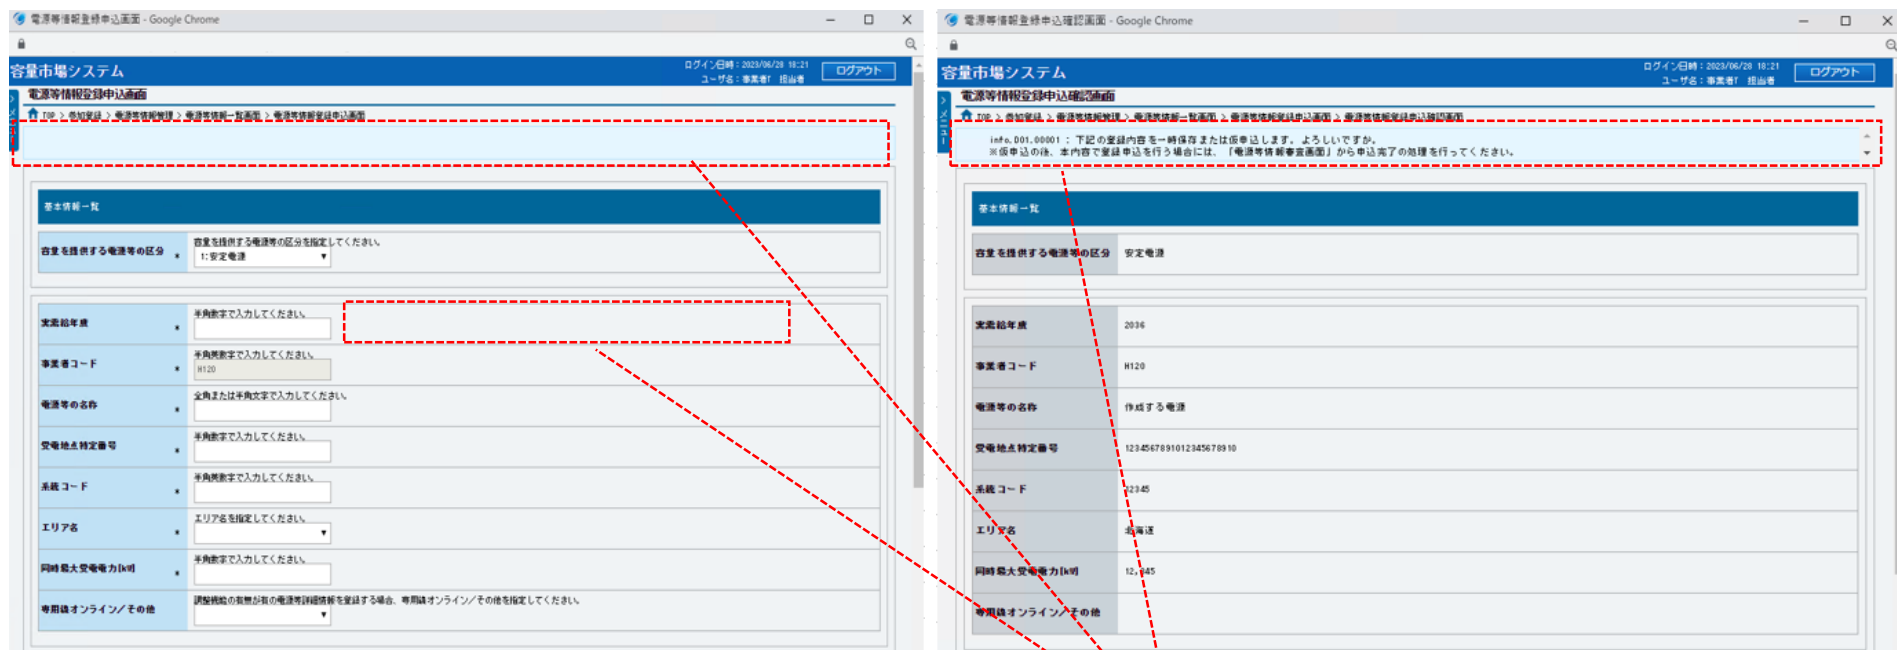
電源等情報登録申込画面 - Google Chrome

容量市場システム

ログイン日時：2023/06/28 18:21
ユーザ名：事業者f 担当者

ログアウト

電源等情報登録申込画面

TOP > 参加登録 > 電源等情報管理 > 電源等情報一覧画面 > 電源等情報登録申込画面

基本情報一覧

| | |
|---|---|
| 容量を提供する電源等の区分 * | 容量を提供する電源等の区分を指定してください。 1:安定電源 |
| 実需給年度 * | 半角数字で入力してください。 |
| 事業者コード * | 半角英数字で入力してください。 H120 |
| 電源等の名称 * | 全角または半角文字で入力してください。 |
| 受電地点特定番号 * | 半角数字で入力してください。 |
| 系統コード * | 半角数字で入力してください。 |
| エリア名 * | エリア名を指定してください。 |
| 同時最大受電電力[kW] * | 半角数字で入力してください。 |
| 専用線オンライン／その他 | 調整機能の有無が有の電源等詳細情報を登録する場合、専用線オンライン／その他を指定してください。 |

電源等情報登録申込確認画面 - Google Chrome

容量市場システム

ログイン日時：2023/06/28 18:21
ユーザ名：事業者f 担当者

ログアウト

電源等情報登録申込確認画面

TOP > 参加登録 > 電源等情報管理 > 電源等情報一覧画面 > 電源等情報登録申込画面 > 電源等情報登録申込確認画面

info.001.00001 ： 下記の登録内容を一時保存または仮申込します。よろしいですか。
※仮申込の後、本内容で登録申込を行う場合には、「電源等情報審査画面」から申込完了の処理を行ってください。

基本情報一覧

| | |
|---|---|
| 容量を提供する電源等の区分 | 安定電源 |
| 実需給年度 | 2036 |
| 事業者コード | H120 |
| 電源等の名称 | 作成する電源 |
| 受電地点特定番号 | 12345678910123456789 10 |
| 系統コード | 12345 |
| エリア名 | 北海道 |
| 同時最大受電電力[kW] | 12,345 |
| 専用線オンライン／その他 | |